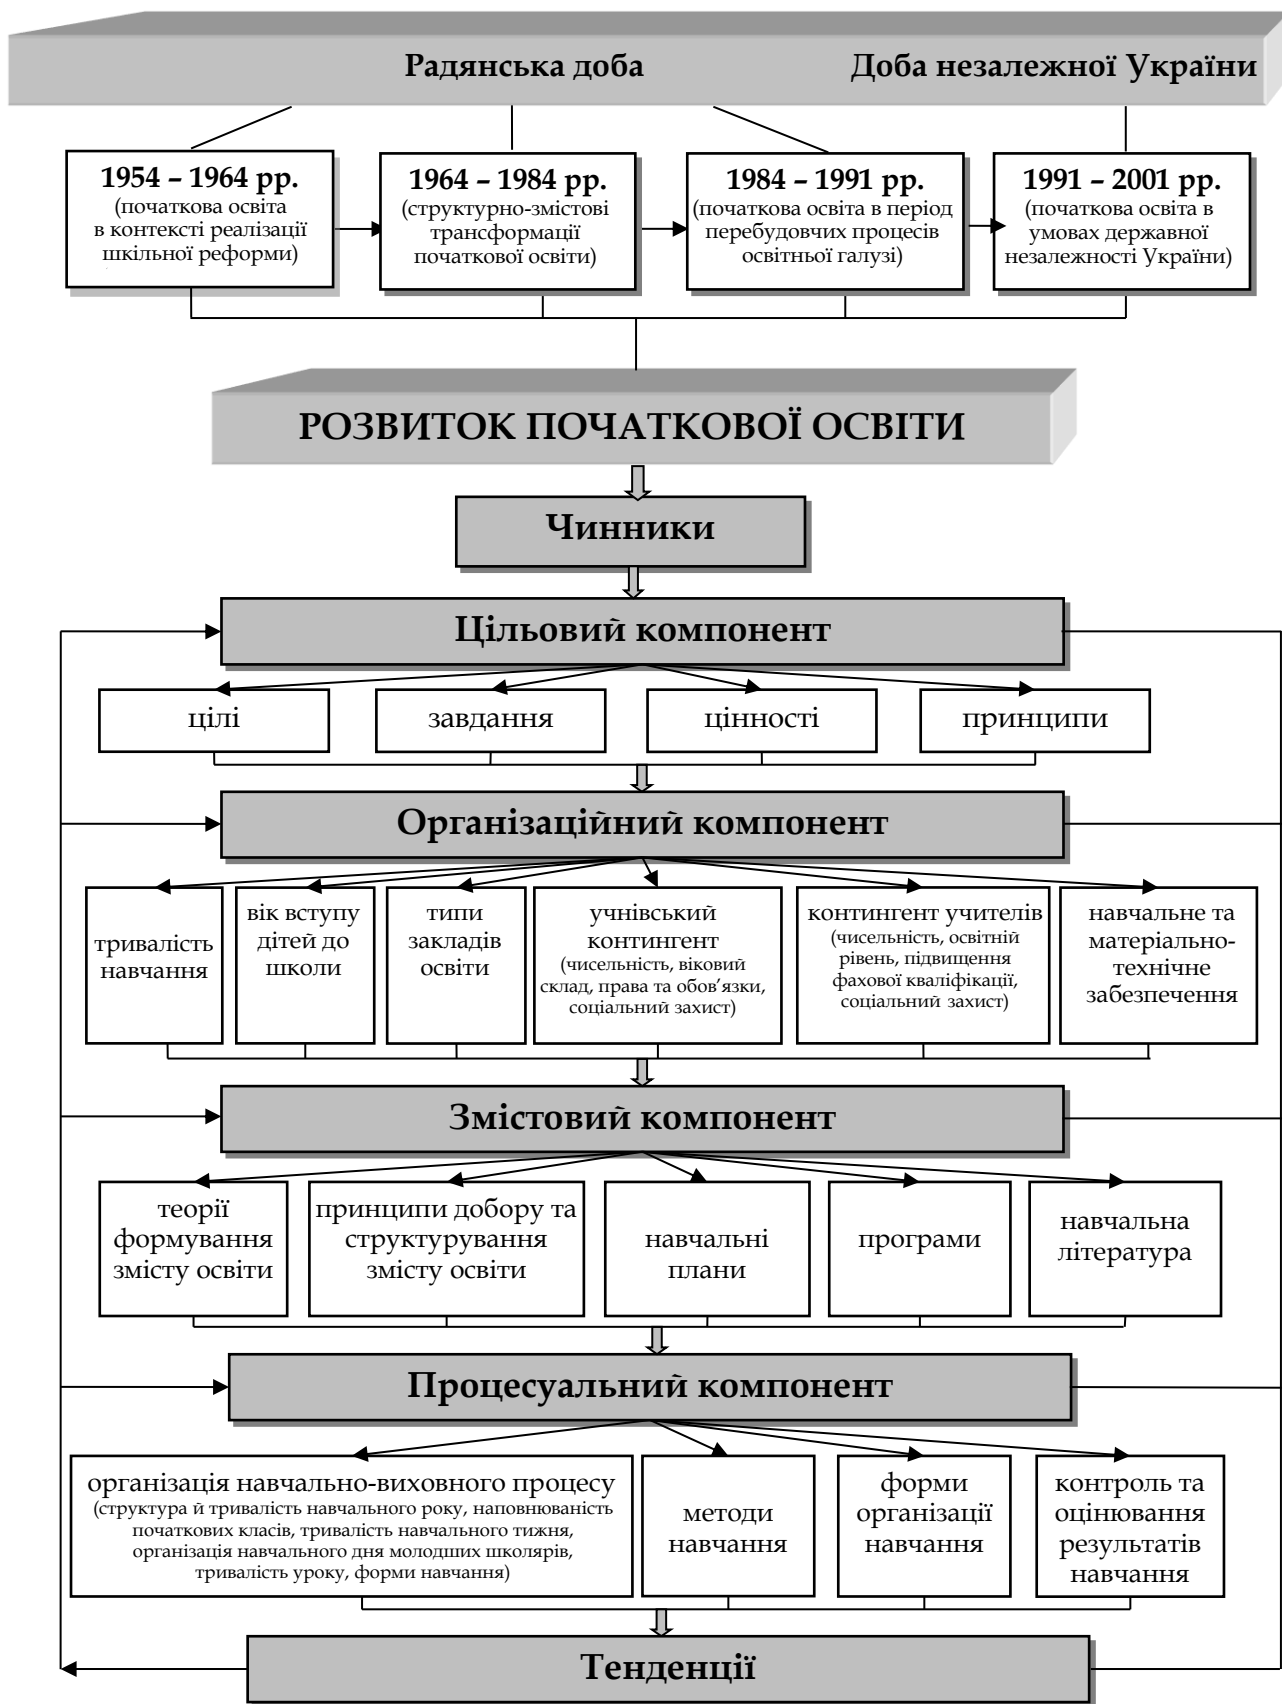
Радянська доба

Доба незалежної України

1954 – 1964 рр.
(початкова освіта в контексті реалізації шкільної реформи)

1964 – 1984 рр.
(структурно-змістові трансформації початкової освіти)

1984 – 1991 рр.
(початкова освіта в період перебудовчих процесів освітньої галузі)

1991 – 2001 рр.
(початкова освіта в умовах державної незалежності України)

РОЗВИТОК ПОЧАТКОВОЇ ОСВІТИ

Чинники

Цільовий компонент

цілі

завдання

цінності

принципи

Організаційний компонент

тривалість навчання

вік вступу дітей до школи

типи закладів освіти

учнівський контингент
(чисельність, віковий склад, права та обов'язки, соціальний захист)

контингент учителів
(чисельність, освітній рівень, підвищення фахової кваліфікації, соціальний захист)

навчальне та матеріально-технічне забезпечення

Змістовий компонент

теорії формування змісту освіти

принципи добору та структурування змісту освіти

навчальні плани

програми

навчальна література

Процесуальний компонент

організація навчально-виховного процесу
(структура й тривалість навчального року, наповнюваність початкових класів, тривалість навчального тижня, організація навчального дня молодших школярів, тривалість уроку, форми навчання)

методи навчання

форми організації навчання

контроль та оцінювання результатів навчання

Тенденції